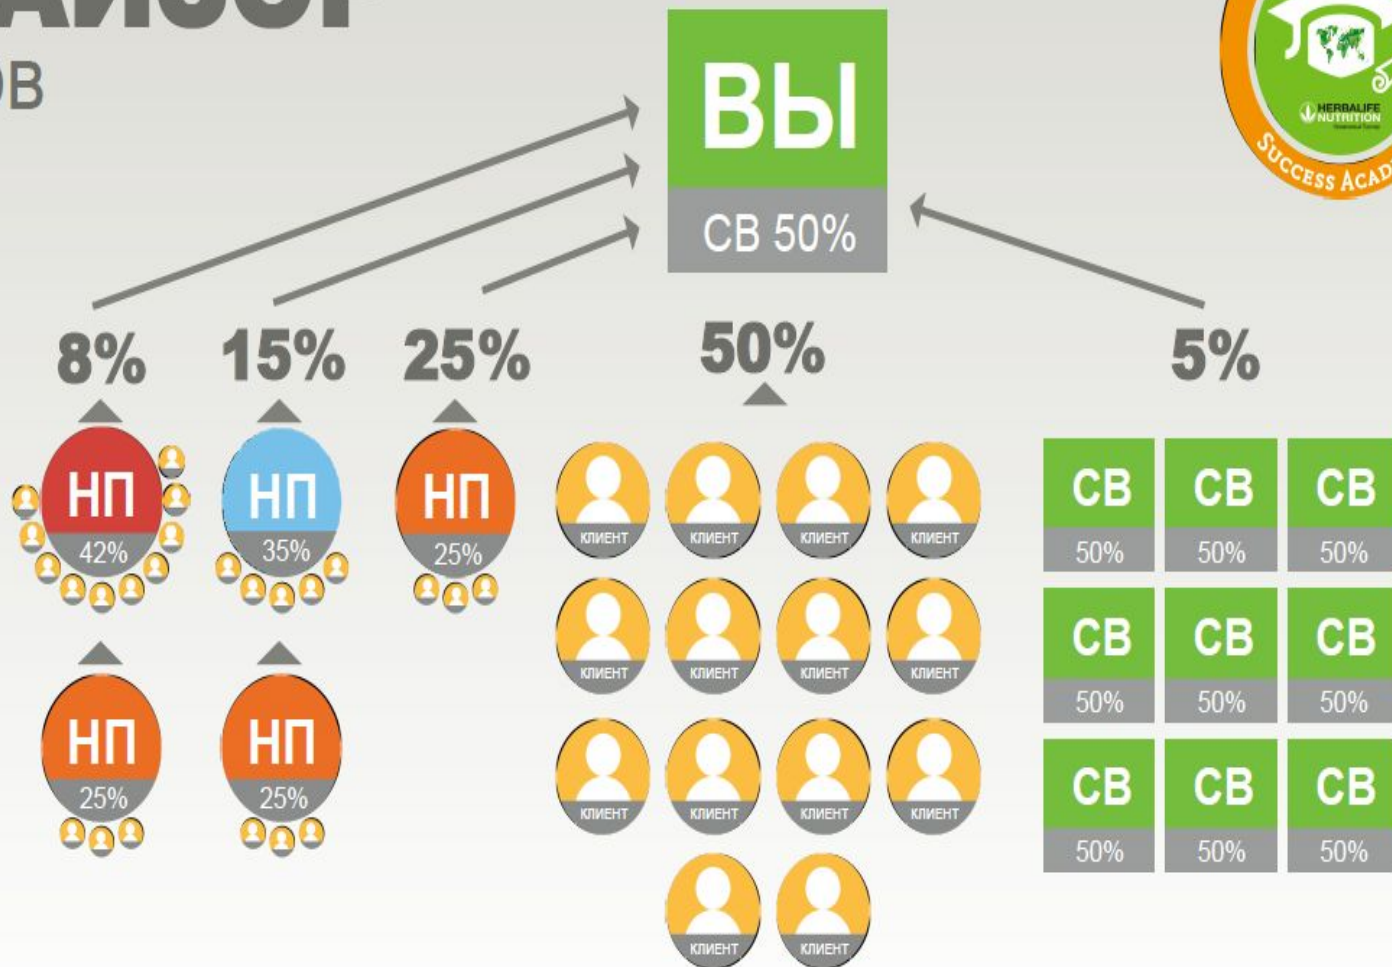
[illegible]
ОВ

ВЫ
СВ 50%

HERBALIFE NUTRITION
SUCCESS ACAD

8%
НП
42%
НП
25%

15%
НП
35%
НП
25%

25%
НП
25%

50%
КЛИЕНТ
КЛИЕНТ
КЛИЕНТ
КЛИЕНТ
КЛИЕНТ
КЛИЕНТ
КЛИЕНТ
КЛИЕНТ
КЛИЕНТ
КЛИЕНТ
КЛИЕНТ
КЛИЕНТ
КЛИЕНТ
КЛИЕНТ

5%
СВ
50%
СВ
50%
СВ
50%
СВ
50%
СВ
50%
СВ
50%
СВ
50%
СВ
50%
СВ
50%